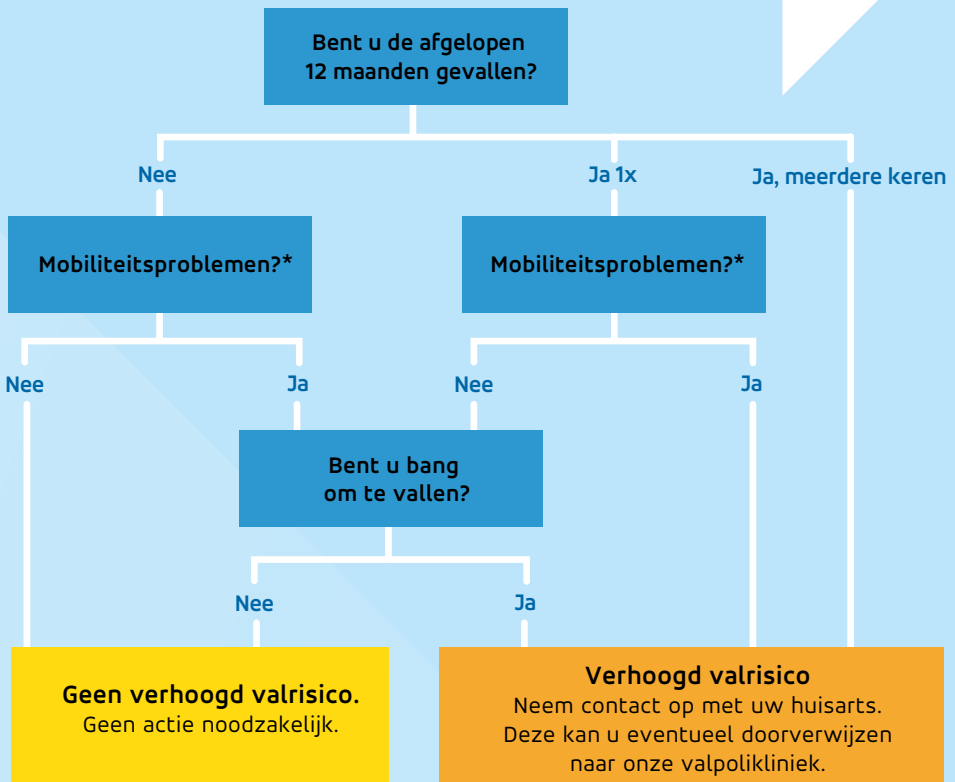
Bent u de afgelopen 12 maanden gevallen?

Nee

Ja 1x

Ja, meerdere keren

Mobiliteitsproblemen?*

Mobiliteitsproblemen?*

Nee

Ja

Nee

Ja

Bent u bang om te vallen?

Nee

Ja

Geen verhoogd valrisico.
Geen actie noodzakelijk.

Verhoogd valrisico
Neem contact op met uw huisarts. Deze kan u eventueel doorverwijzen naar onze valpolikliniek.